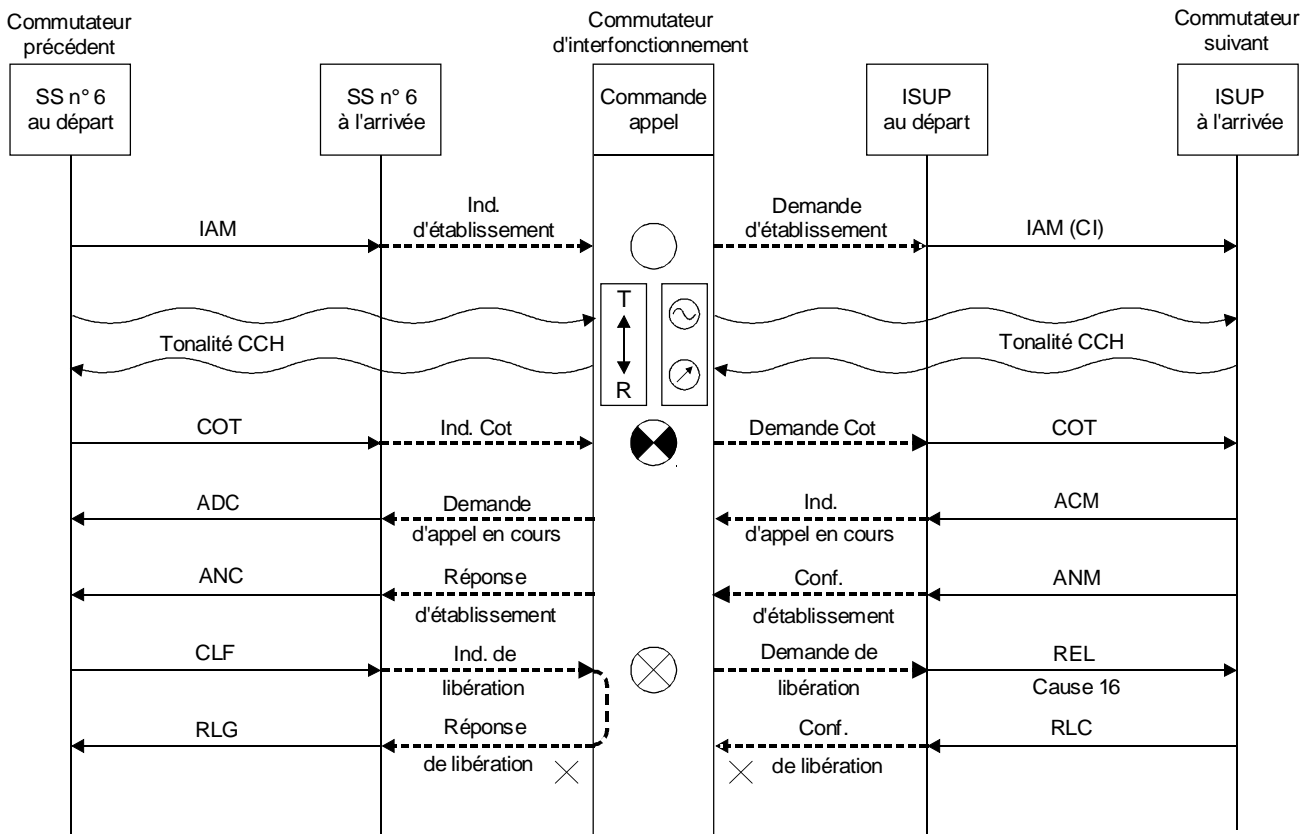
Commutateur précédent

Commutateur d'interfonctionnement

Commutateur suivant

SS n° 6 au départ

SS n° 6 à l'arrivée

Commande appel

ISUP au départ

ISUP à l'arrivée

IAM

Ind. d'établissement

Demande d'établissement

IAM (CI)

T

R

Tonalité CCH

Tonalité CCH

COT

Ind. Cot

Demande Cot

COT

ADC

Demande d'appel en cours

Ind. d'appel en cours

ACM

ANC

Réponse d'établissement

Conf. d'établissement

ANM

CLF

Ind. de libération

Demande de libération

REL Cause 16

RLG

Réponse de libération

Conf. de libération

RLC